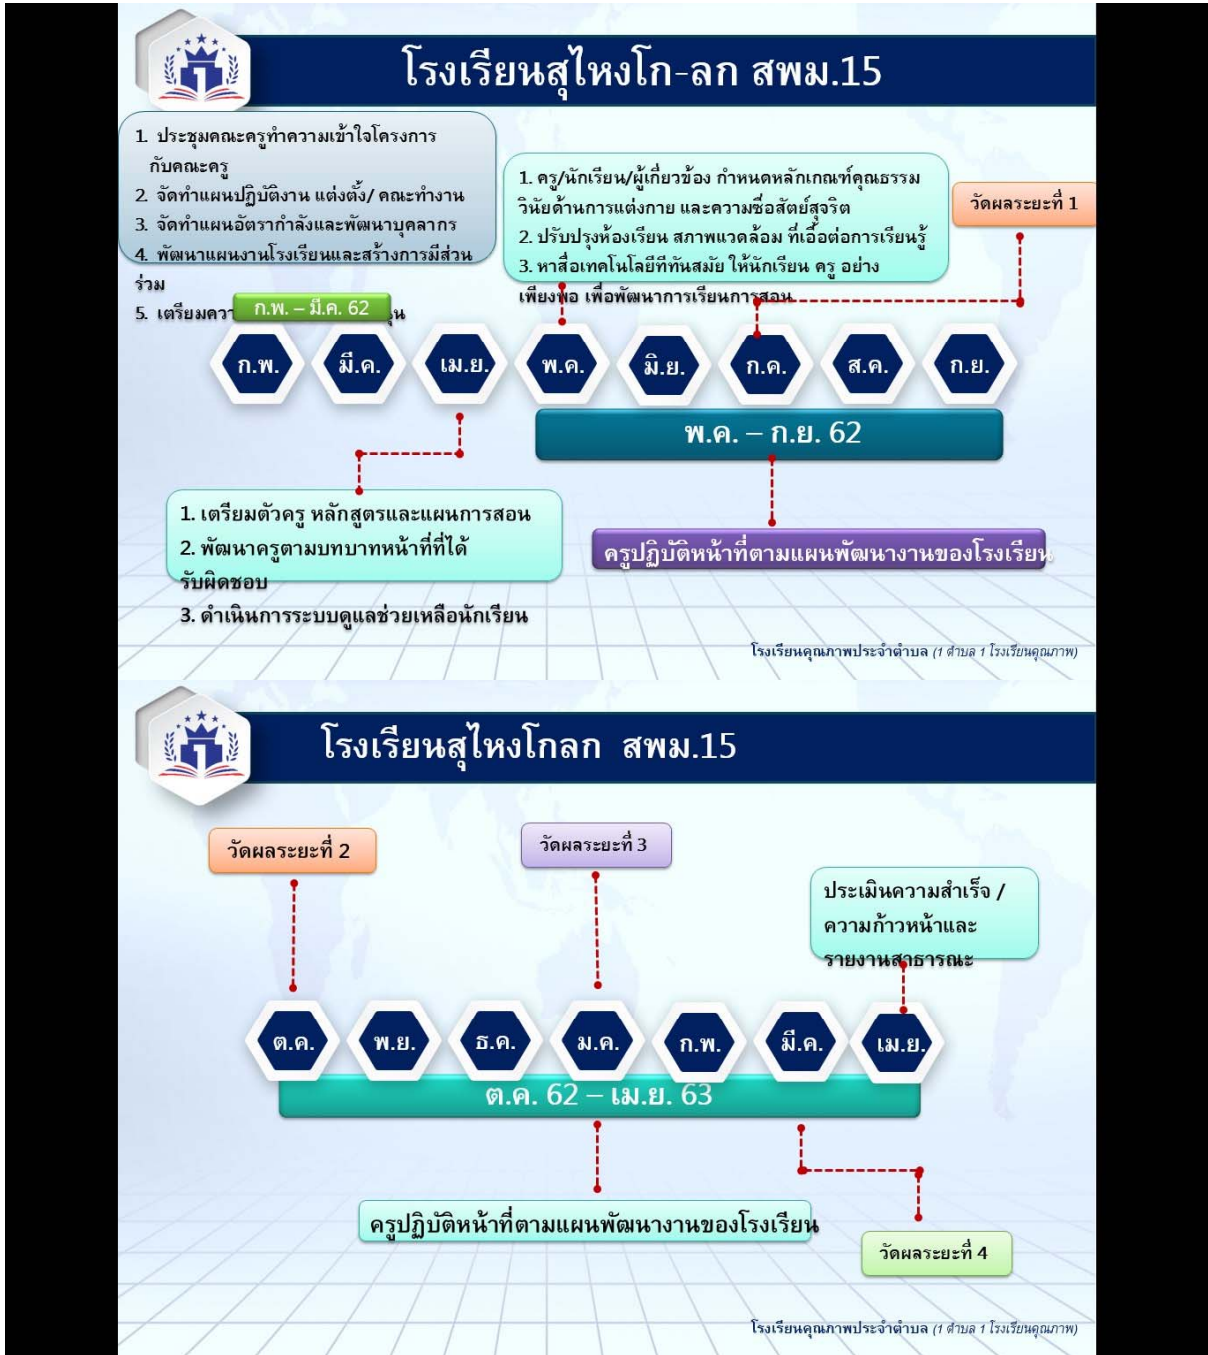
โรงเรียนสุไหงโก-ลก สพม.15

1. ประชุมคณะครูทำความเข้าใจโครงการกับคณะครู
2. จัดทำแผนปฏิบัติงาน แต่งตั้ง/ คณะทำงาน
3. จัดทำแผนอัตรากำลังและพัฒนาบุคลากร
4. พัฒนาแผนงานโรงเรียนและสร้างการมีส่วนร่วม
5. เตรียมควา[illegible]ุน

ก.พ. – มี.ค. 62

1. ครู/นักเรียน/ผู้เกี่ยวข้อง กำหนดหลักเกณฑ์คุณธรรม วินัยด้านการแต่งกาย และความซื่อสัตย์สุจริต
2. ปรับปรุงห้องเรียน สภาพแวดล้อม ที่เอื้อต่อการเรียนรู้
3. หาสื่อเทคโนโลยีที่ทันสมัย ให้นักเรียน ครู อย่างเพียงพอ เพื่อพัฒนาการเรียนการสอน

วัดผลระยะที่ 1

ก.พ. มี.ค. เม.ย. พ.ค. มิ.ย. ก.ค. ส.ค. ก.ย.

พ.ค. – ก.ย. 62

1. เตรียมตัวครู หลักสูตรและแผนการสอน
2. พัฒนาครูตามบทบาทหน้าที่ที่ได้รับผิดชอบ
3. ดำเนินการระบบดูแลช่วยเหลือนักเรียน

ครูปฏิบัติหน้าที่ตามแผนพัฒนางานของโรงเรียน

โรงเรียนคุณภาพประจำตำบล (1 ตำบล 1 โรงเรียนคุณภาพ)

โรงเรียนสุไหงโกลก สพม.15

วัดผลระยะที่ 2

วัดผลระยะที่ 3

ประเมินความสำเร็จ / ความก้าวหน้าและรายงานสาธารณะ

ต.ค. พ.ย. ธ.ค. ม.ค. ก.พ. มี.ค. เม.ย.

ต.ค. 62 – เม.ย. 63

ครูปฏิบัติหน้าที่ตามแผนพัฒนางานของโรงเรียน

วัดผลระยะที่ 4

โรงเรียนคุณภาพประจำตำบล (1 ตำบล 1 โรงเรียนคุณภาพ)